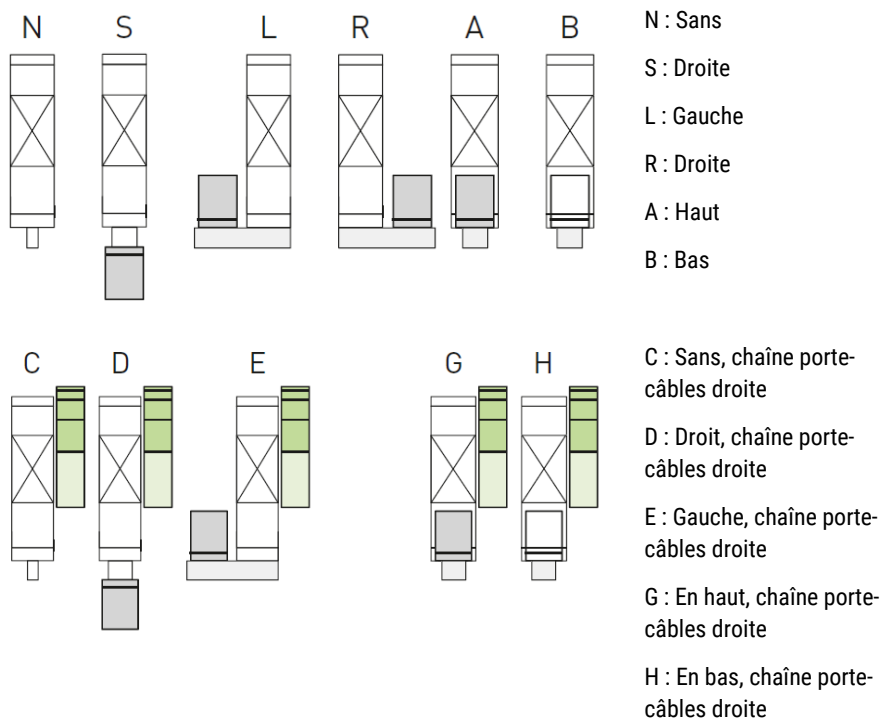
N S L R A B

N : Sans

S : Droite

L : Gauche

R : Droite

A : Haut

B : Bas

C D E G H

C : Sans, chaîne porte-câbles droite

D : Droit, chaîne porte-câbles droite

E : Gauche, chaîne porte-câbles droite

G : En haut, chaîne porte-câbles droite

H : En bas, chaîne porte-câbles droite